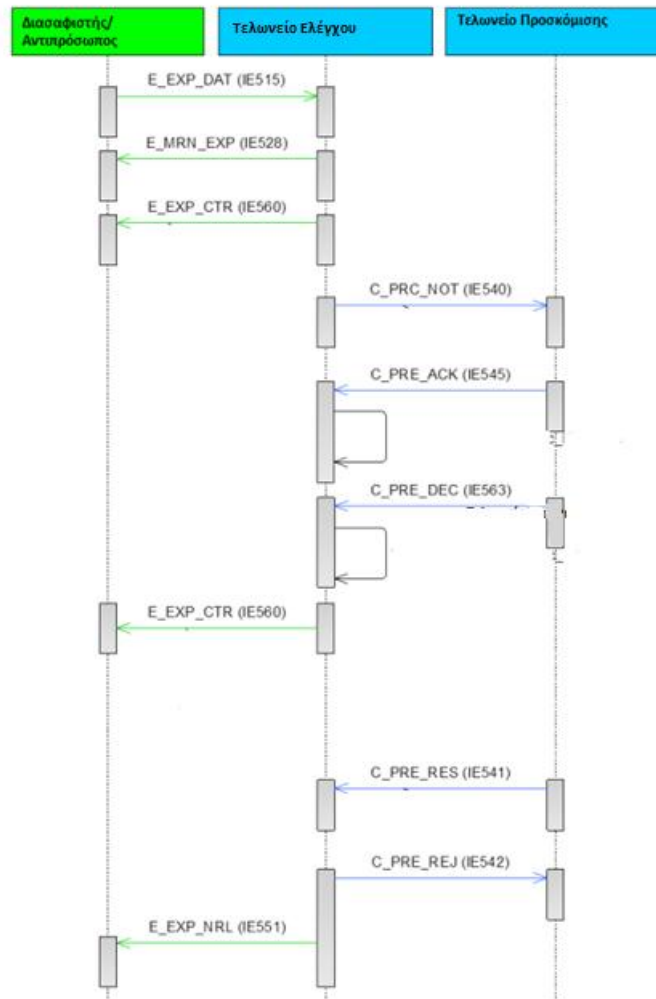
Διασαφιστής/ Αντιπρόσωπος

Τελωνείο Ελέγχου

Τελωνείο Προσκόμισης

E_EXP_DAT (IE515)

E_MRN_EXP (IE528)

E_EXP_CTR (IE560)

C_PRC_NOT (IE540)

C_PRE_ACK (IE545)

C_PRE_DEC (IE563)

E_EXP_CTR (IE560)

C_PRE_RES (IE541)

C_PRE_REJ (IE542)

E_EXP_NRL (IE551)